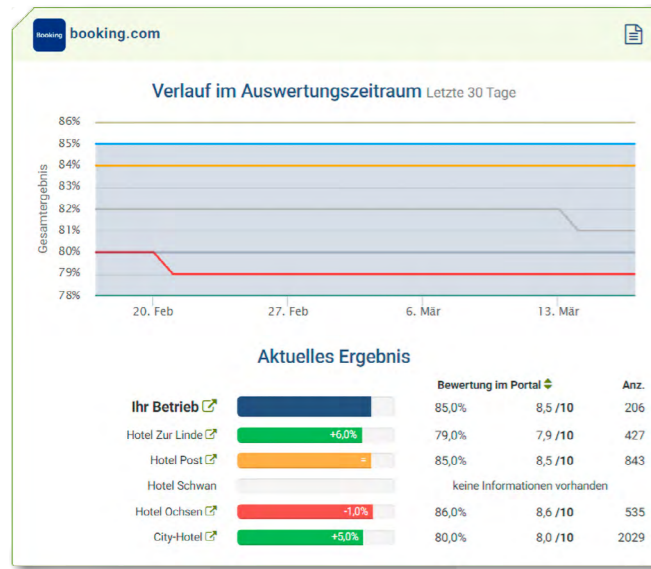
Booking booking.com

Verlauf im Auswertungszeitraum Letzte 30 Tage

86%
85%
84%
83%
82%
81%
80%
79%
78%

Gesamtergebnis

20. Feb 27. Feb 6. Mär 13. Mär

Aktuelles Ergebnis

| | | | Bewertung im Portal | Anz. |
|---|---|---|---|---|
| Ihr Betrieb | | 85,0% | 8,5 /10 | 206 |
| Hotel Zur Linde | +6,0% | 79,0% | 7,9 /10 | 427 |
| Hotel Post | = | 85,0% | 8,5 /10 | 843 |
| Hotel Schwan | | keine Informationen vorhanden | | |
| Hotel Ochsen | -1,0% | 86,0% | 8,6 /10 | 535 |
| City-Hotel | +5,0% | 80,0% | 8,0 /10 | 2029 |